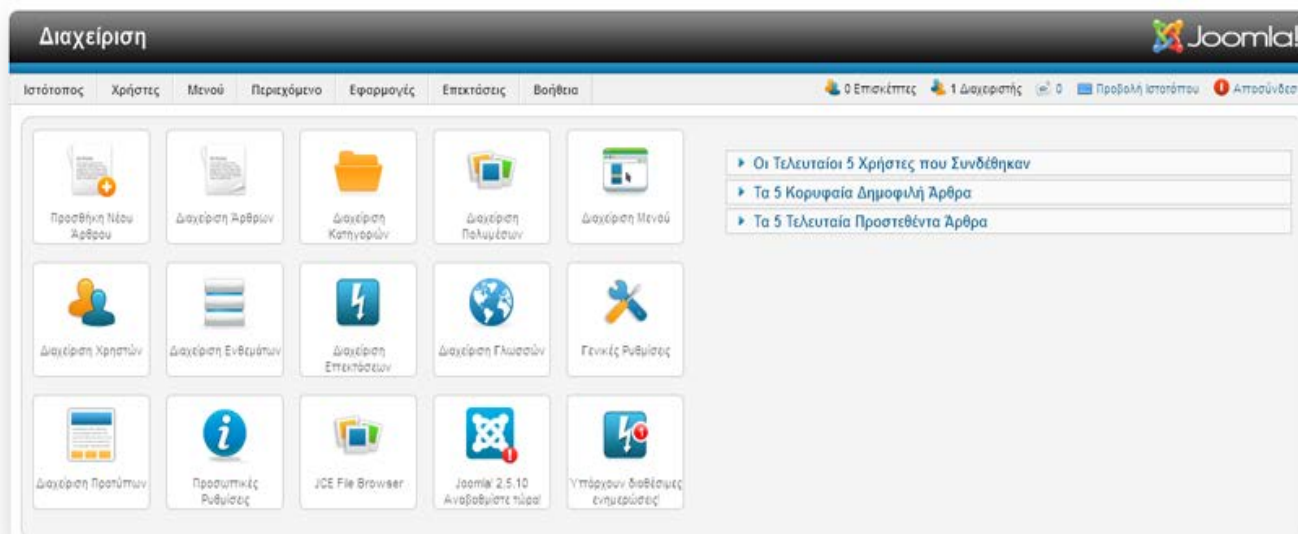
Διαχείριση

Joomla!

Ιστότοπος Χρήστες Μενού Περιεχόμενο Εφαρμογές Επεκτάσεις Βοήθεια

0 Επισκέπτες 1 Διαχειριστής 0 Προβολή Ιστότοπου Αποσύνδεση

Προσθήκη Νέου Άρθρου

Διαχείριση Άρθρων

Διαχείριση Κατηγοριών

Διαχείριση Πολυμέσων

Διαχείριση Μενού

Διαχείριση Χρηστών

Διαχείριση Ενθεμάτων

Διαχείριση Επεκτάσεων

Διαχείριση Γλωσσών

Γενικές Ρυθμίσεις

Διαχείριση Προτύπων

Προσωπικές Ρυθμίσεις

JCE File Browser

Joomla! 2.5.10 Αναβαθμίστε τώρα!

Υπάρχουν διαθέσιμες ενημερώσεις!

Οι Τελευταίοι 5 Χρήστες που Συνδέθηκαν

Τα 5 Κορυφαία Δημοφιλή Άρθρα

Τα 5 Τελευταία Προστεθέντα Άρθρα